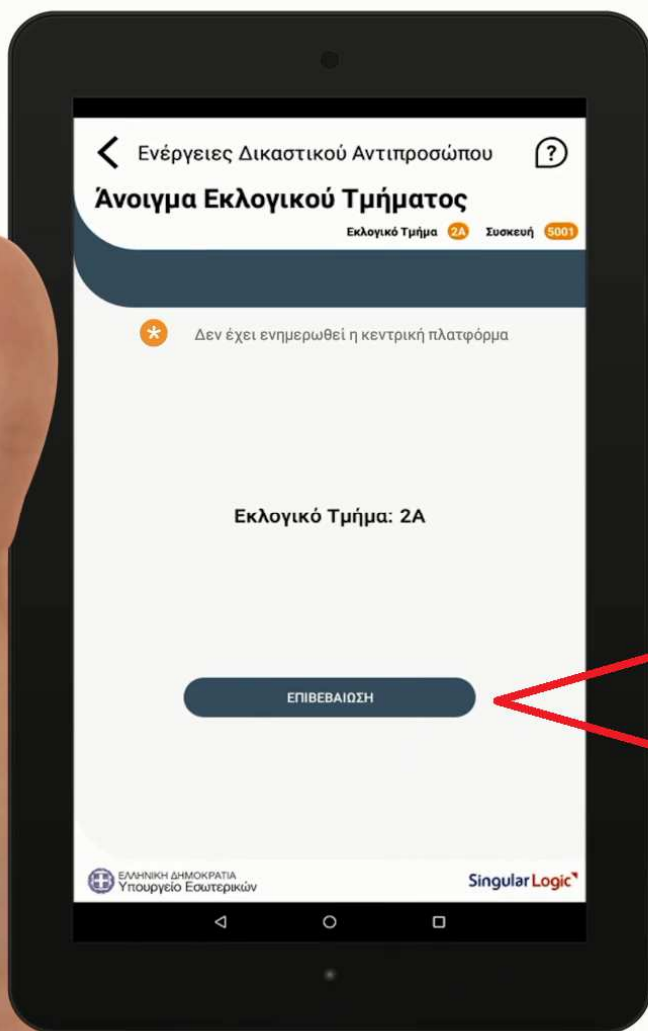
Ενέργειες Δικαστικού Αντιπροσώπου

?

Άνοιγμα Εκλογικού Τμήματος

Εκλογικό Τμήμα 2A Συσκευή 5001

Δεν έχει ενημερωθεί η κεντρική πλατφόρμα

Εκλογικό Τμήμα: 2A

ΕΠΙΒΕΒΑΙΩΣΗ

ΕΛΛΗΝΙΚΗ ΔΗΜΟΚΡΑΤΙΑ
Υπουργείο Εσωτερικών

SingularLogic